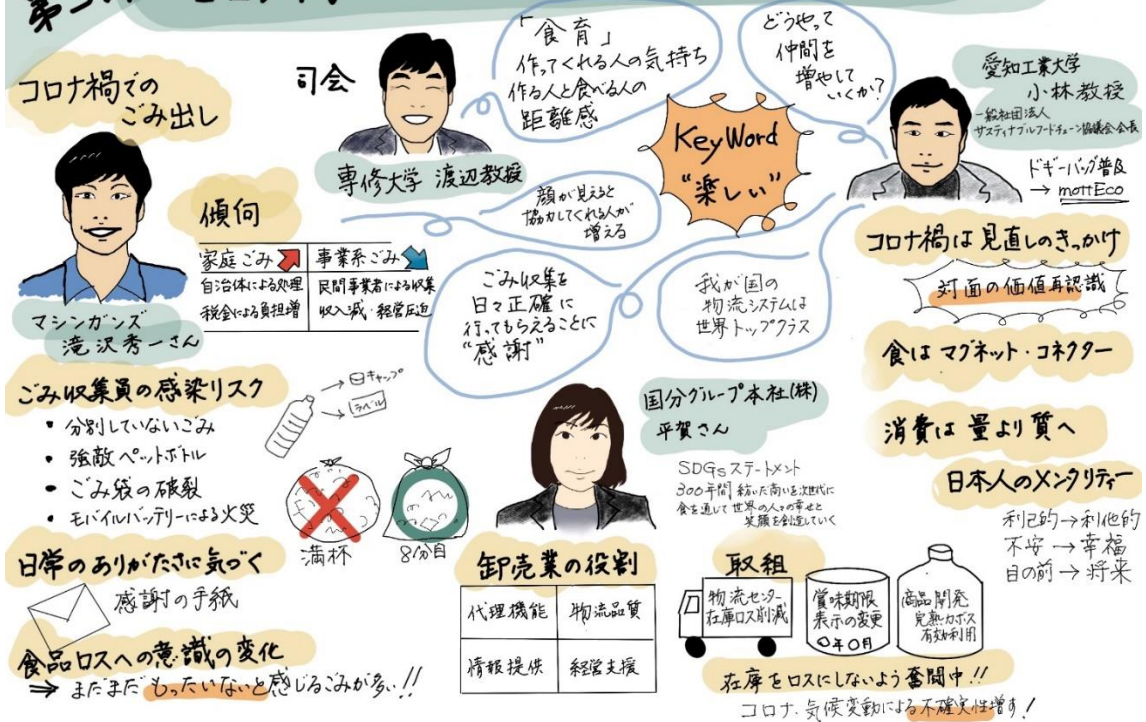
第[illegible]

コロナ禍でのごみ出し

司会

専修大学 渡辺教授

「食育」
作ってくれる人の気持ち
作る人と食べる人の距離感

どうやって仲間を増やしていくか?

Key Word
"楽しい"

愛知工業大学
小林教授
一般社団法人
サスティナブルフードチェーン協議会会長

ドギーバッグ普及
→ mottEco

顔が見えると協力してくれる人が増える

傾向

| 家庭ごみ ↗ | 事業系ごみ ↘ |
|---|---|
| 自治体による処理 | 民間事業者による収集 |
| 税金による負担増 | 収入減・経営圧迫 |

マシンガンズ
滝沢秀一さん

ごみ収集を日々正確に行ってもらえることに"感謝"

我が国の物流システムは世界トップクラス

コロナ禍は見直しのきっかけ

対面の価値再認識

食はマグネット・コネクター

消費は量より質へ

日本人のメンタリティー

利己的→利他的
不安→幸福
目の前→将来

ごみ収集員の感染リスク
• 分別していないごみ
• 強敵ペットボトル
• ごみ袋の破裂
• モバイルバッテリーによる火災

キャップ
ラベル

満杯
8分目

国分グループ本社(株)
平賀さん

SDGsステートメント
300年間紡いだ商いを次世代に食を通じて世界の人々の幸せと笑顔を創造していく

日常のありがたさに気づく

感謝の手紙

卸売業の役割

| 代理機能 | 物流品質 |
|---|---|
| 情報提供 | 経営支援 |

取組

物流センター在庫ロス削減

賞味期限表示の変更
〇年〇月

商品開発
完熟カボス有効利用

食品ロスへの意識の変化
⇒ まだまだもったいないと感じるごみが多い!!

在庫をロスにしないよう奮闘中!!
コロナ、気候変動による不確実性増す!